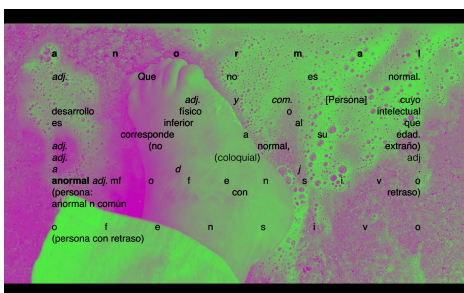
a n o r m a l

adj. Que no es normal.

adj. y com. [Persona] cuyo desarrollo físico o intelectual es inferior al que corresponde a su edad.

adj. (no normal, extraño)
adj. (coloquial) adj
a d j
anormal adj. mf o f e n s i v o (persona: con retraso)
anormal n común

o f e n s i v o
(persona con retraso)